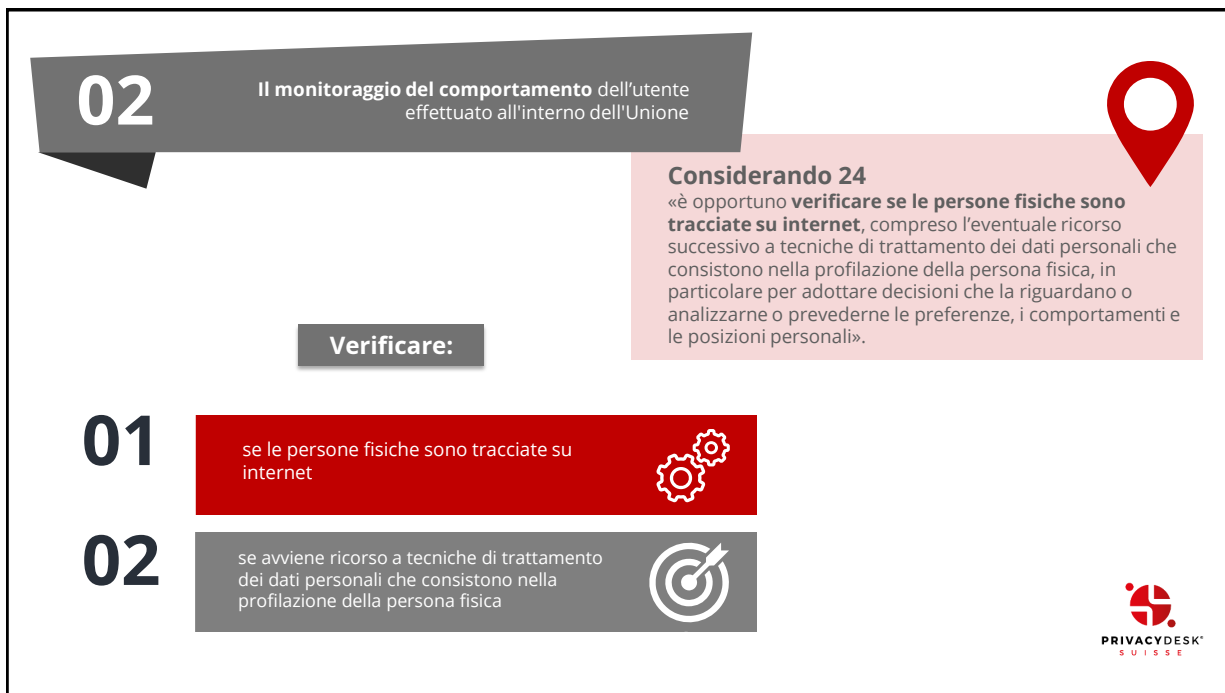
02

Il monitoraggio del comportamento dell'utente effettuato all'interno dell'Unione

Considerando 24
«è opportuno verificare se le persone fisiche sono tracciate su internet, compreso l'eventuale ricorso successivo a tecniche di trattamento dei dati personali che consistono nella profilazione della persona fisica, in particolare per adottare decisioni che la riguardano o analizzarne o prevederne le preferenze, i comportamenti e le posizioni personali».

Verificare:

01
se le persone fisiche sono tracciate su internet

02
se avviene ricorso a tecniche di trattamento dei dati personali che consistono nella profilazione della persona fisica

PRIVACYDESK®
SUISSE